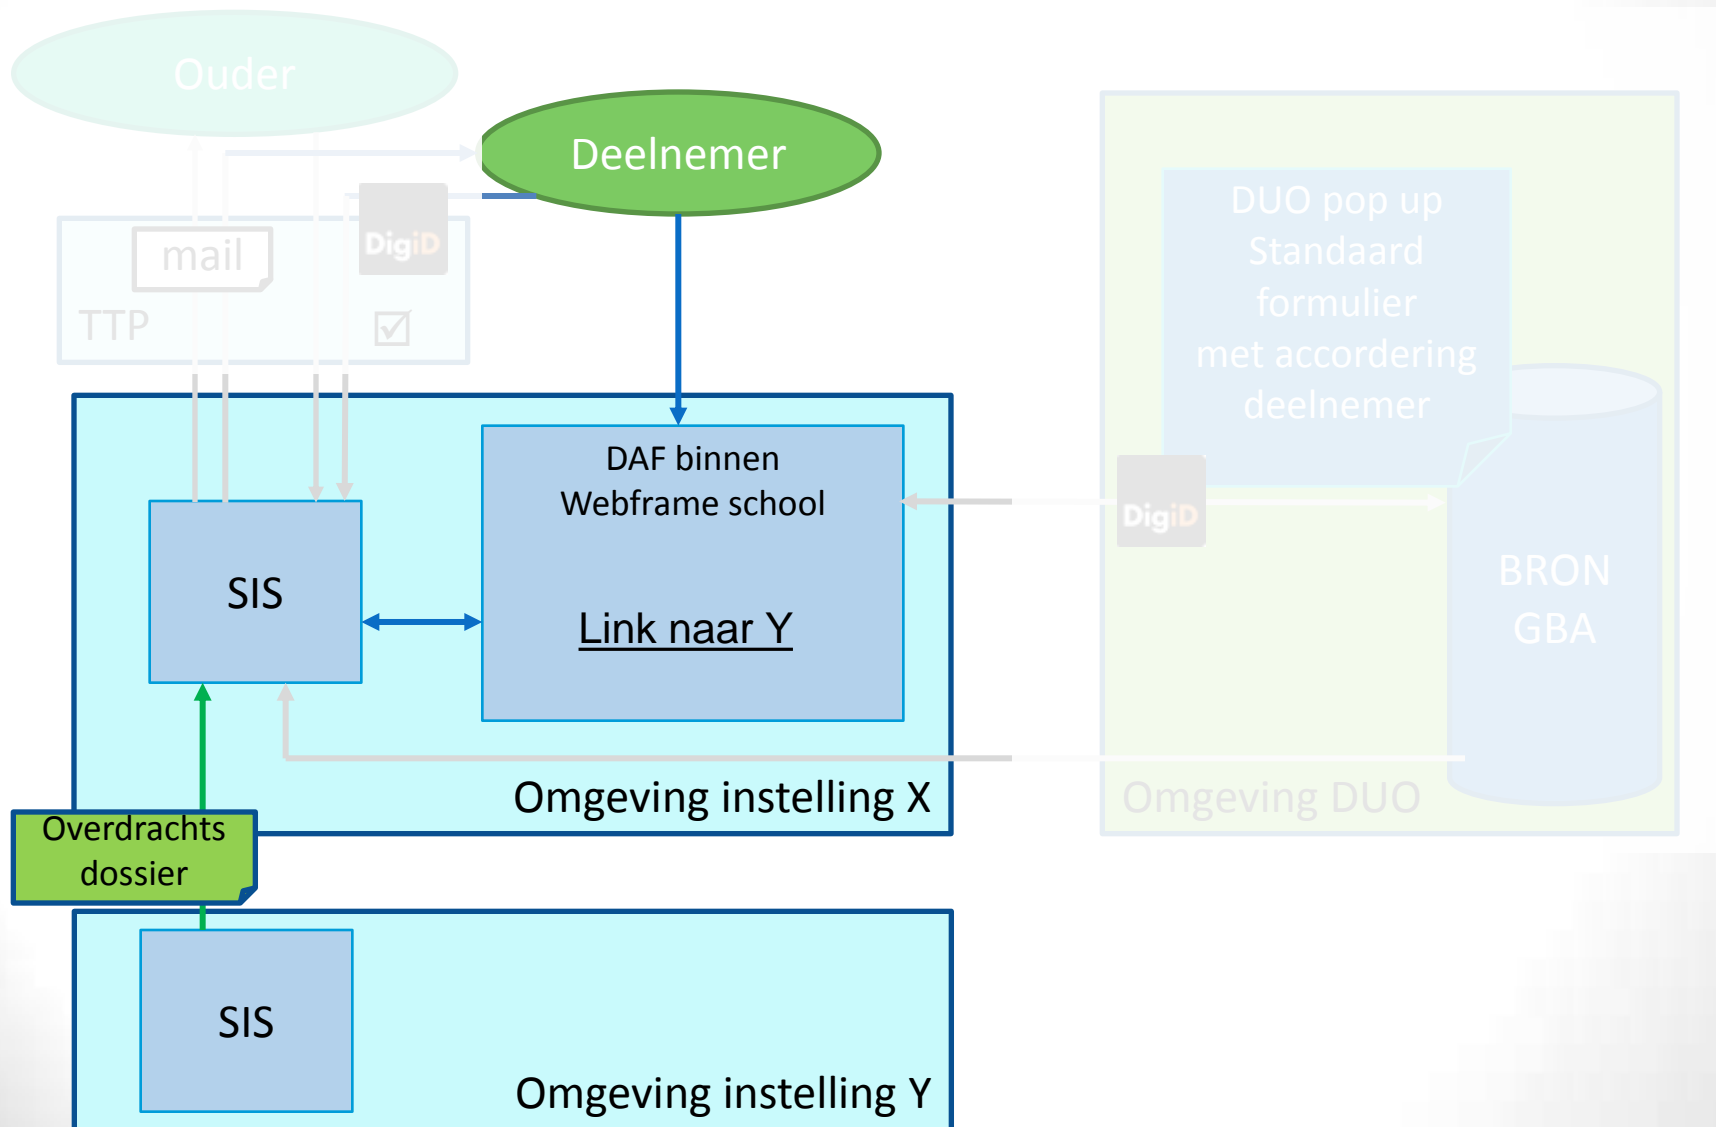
Ouder

Deelnemer

mail

DigiD

TTP

☑

DUO pop up Standaard formulier met accordering deelnemer

DAF binnen Webframe school

SIS

Link naar Y

DigiD

BRON GBA

Omgeving instelling X

Omgeving DUO

Overdrachts dossier

SIS

Omgeving instelling Y